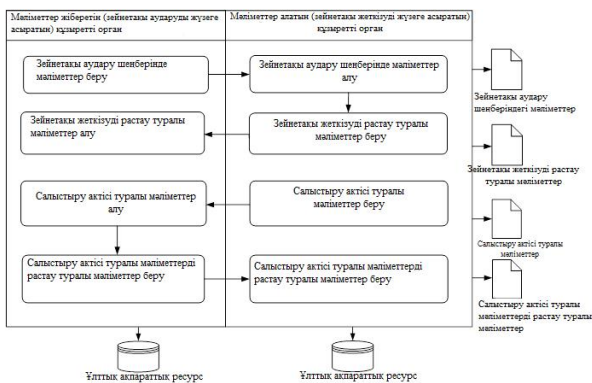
Мәліметтер жіберетін (зейнетақы аударуды жүзеге асыратын) құзыретті орган

Мәліметтер алатын (зейнетақы жеткізуді жүзеге асыратын) құзыретті орган

Зейнетақы аудару шеңберінде мәліметтер беру

Зейнетақы аудару шеңберінде мәліметтер алу

Зейнетақы аудару шеңберіндегі мәліметтер

Зейнетақы жеткізуді растау туралы мәліметтер алу

Зейнетақы жеткізуді растау туралы мәліметтер беру

Зейнетақы жеткізуді растау туралы мәліметтер

Салыстыру актісі туралы мәліметтер алу

Салыстыру актісі туралы мәліметтер беру

Салыстыру актісі туралы мәліметтер

Салыстыру актісі туралы мәліметтерді растау туралы мәліметтер беру

Салыстыру актісі туралы мәліметтерді растау туралы мәліметтер беру

Салыстыру актісі туралы мәліметтерді растау туралы мәліметтер

Ұлттық ақпараттық ресурс

Ұлттық ақпараттық ресурс